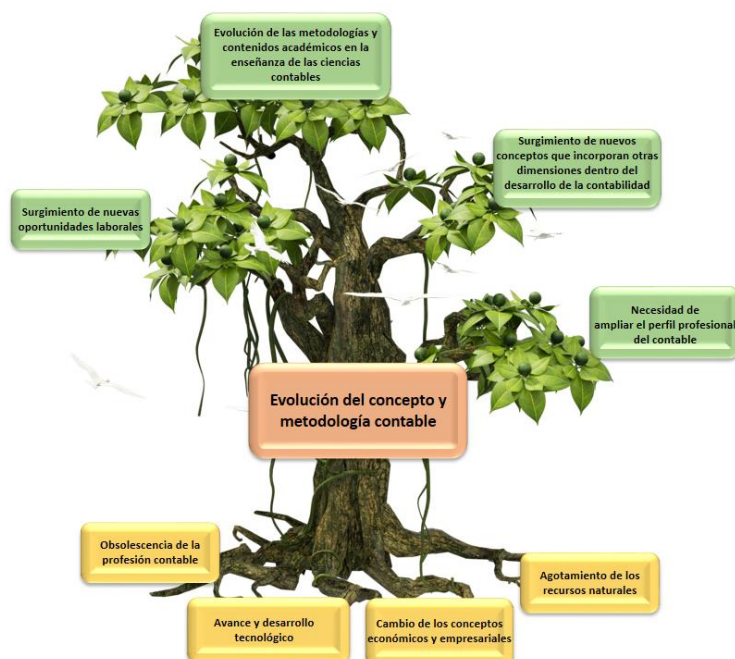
Evolución de las metodologías y contenidos académicos en la enseñanza de las ciencias contables

Surgimiento de nuevos conceptos que incorporan otras dimensiones dentro del desarrollo de la contabilidad

Surgimiento de nuevas oportunidades laborales

Necesidad de ampliar el perfil profesional del contable

Evolución del concepto y metodología contable

Obsolescencia de la profesión contable

Agotamiento de los recursos naturales

Avance y desarrollo tecnológico

Cambio de los conceptos económicos y empresariales